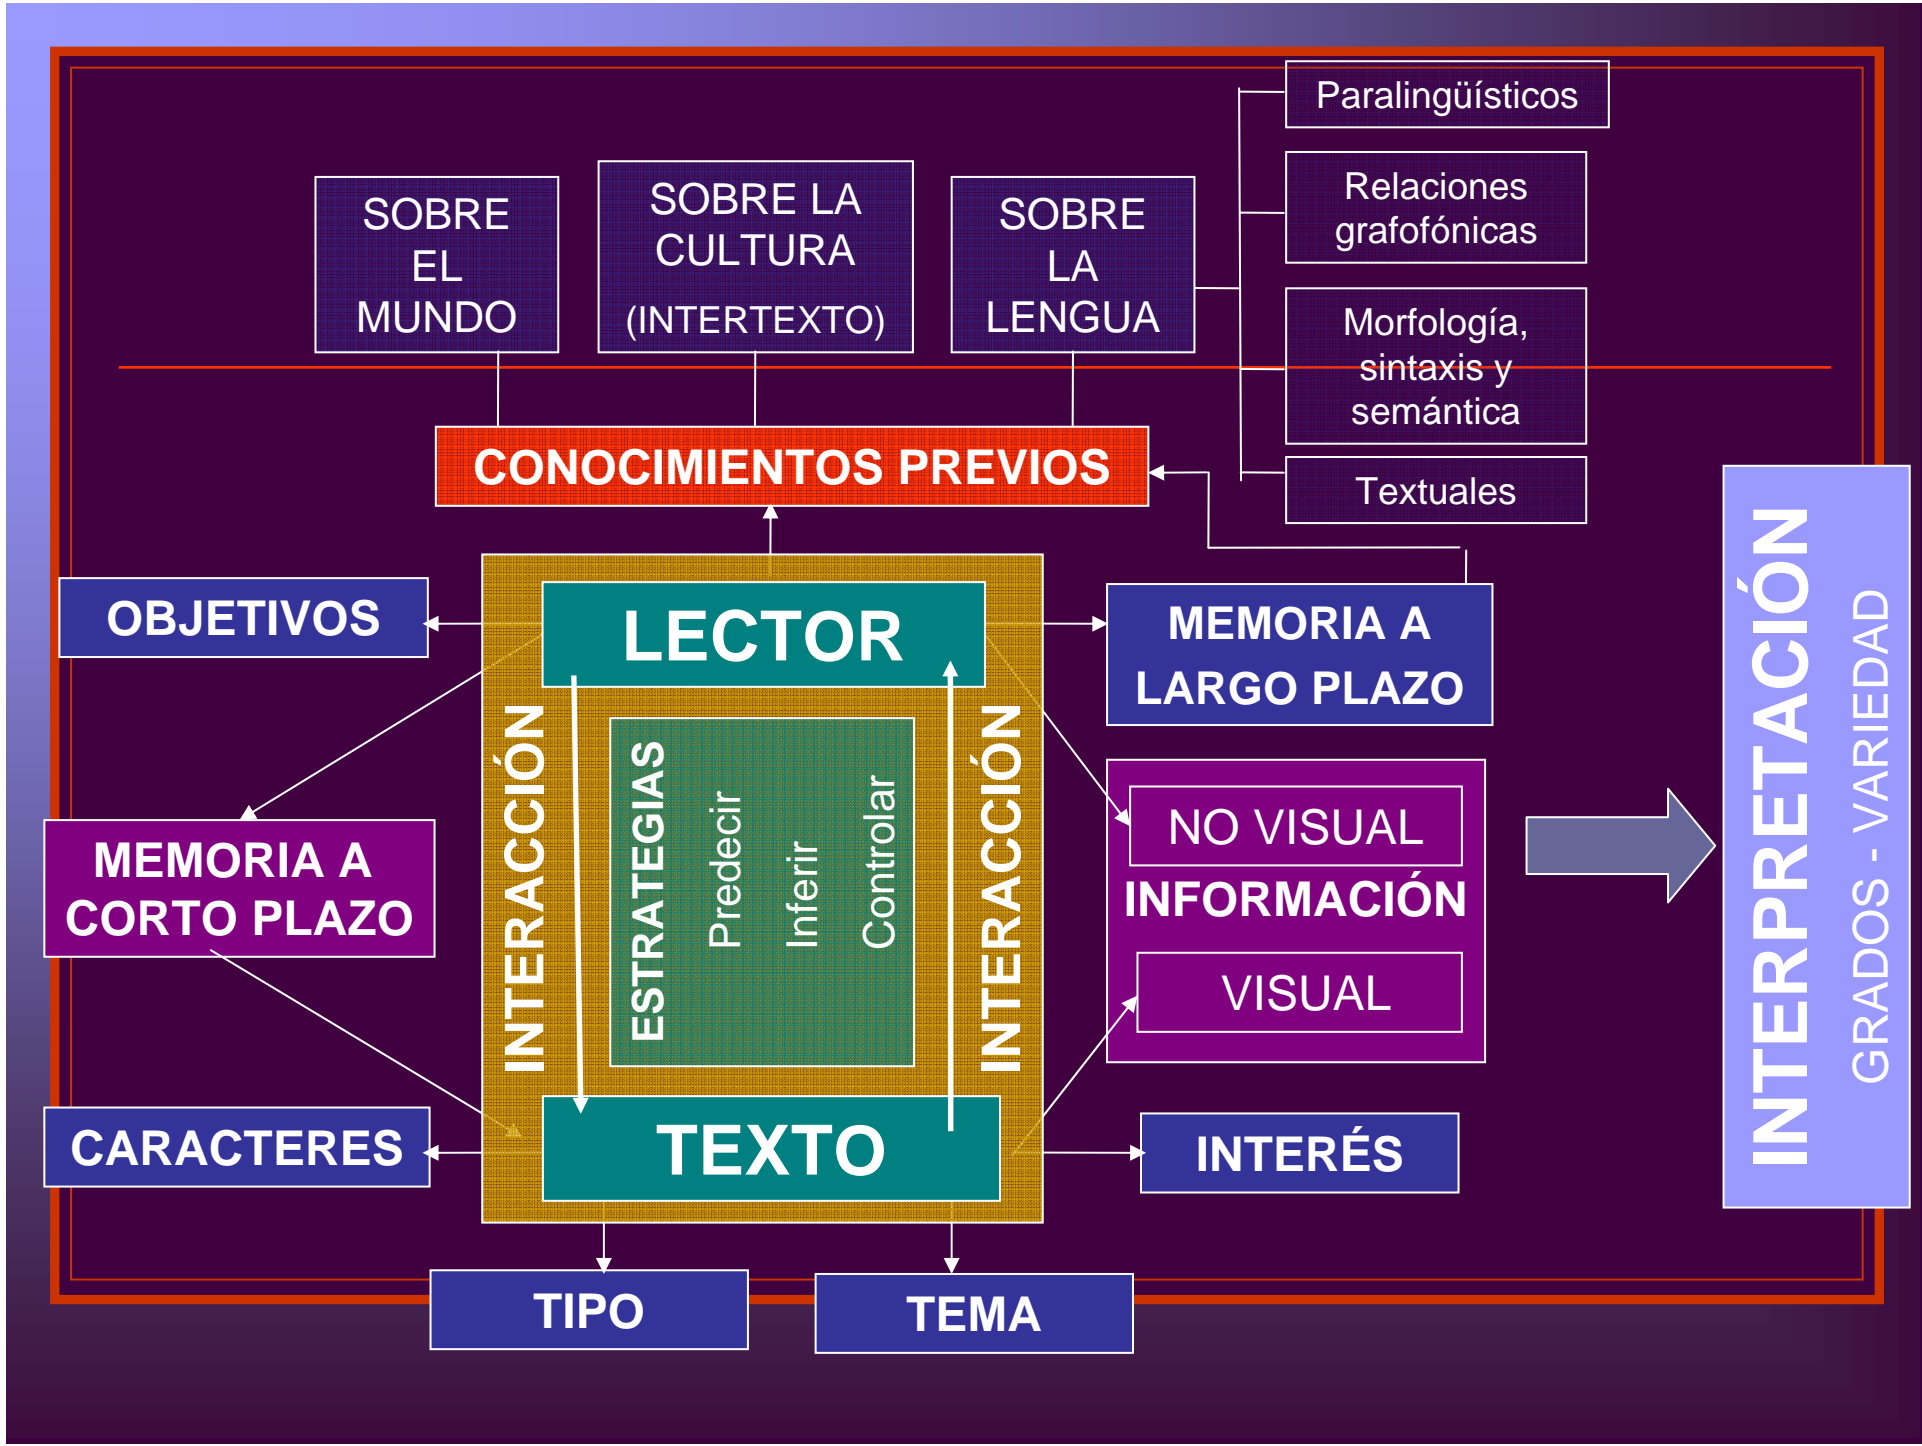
Paralingüísticos

Relaciones grafofónicas

Morfología, sintaxis y semántica

Textuales

SOBRE EL MUNDO

SOBRE LA CULTURA (INTERTEXTO)

SOBRE LA LENGUA

CONOCIMIENTOS PREVIOS

OBJETIVOS

LECTOR

MEMORIA A LARGO PLAZO

MEMORIA A CORTO PLAZO

INTERACCIÓN

ESTRATEGIAS

Predecir

Inferir

Controlar

INTERACCIÓN

NO VISUAL

INFORMACIÓN

VISUAL

INTERPRETACIÓN

GRADOS - VARIEDAD

CARACTERES

TEXTO

INTERÉS

TIPO

TEMA